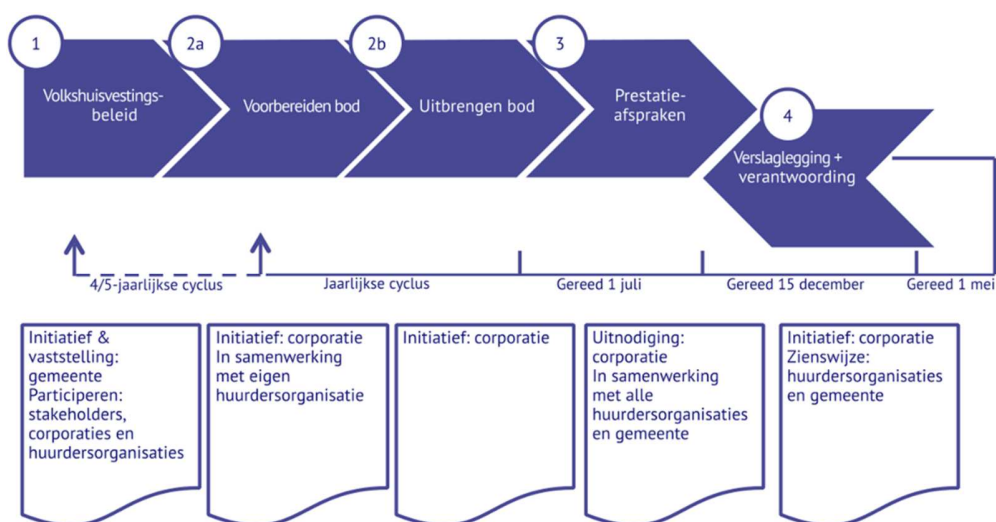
1
Volkshuisvestingsbeleid

2a
Voorbereiden bod

2b
Uitbrengen bod

3
Prestatieafspraken

4
Verslaglegging + verantwoording

4/5-jaarlijkse cyclus

Jaarlijkse cyclus

Gereed 1 juli

Gereed 15 december

Gereed 1 mei

Initiatief & vaststelling: gemeente
Participeren: stakeholders, corporaties en huurdersorganisaties

Initiatief: corporatie
In samenwerking met eigen huurdersorganisatie

Initiatief: corporatie

Uitnodiging: corporatie
In samenwerking met alle huurdersorganisaties en gemeente

Initiatief: corporatie
Zienswijze: huurdersorganisaties en gemeente